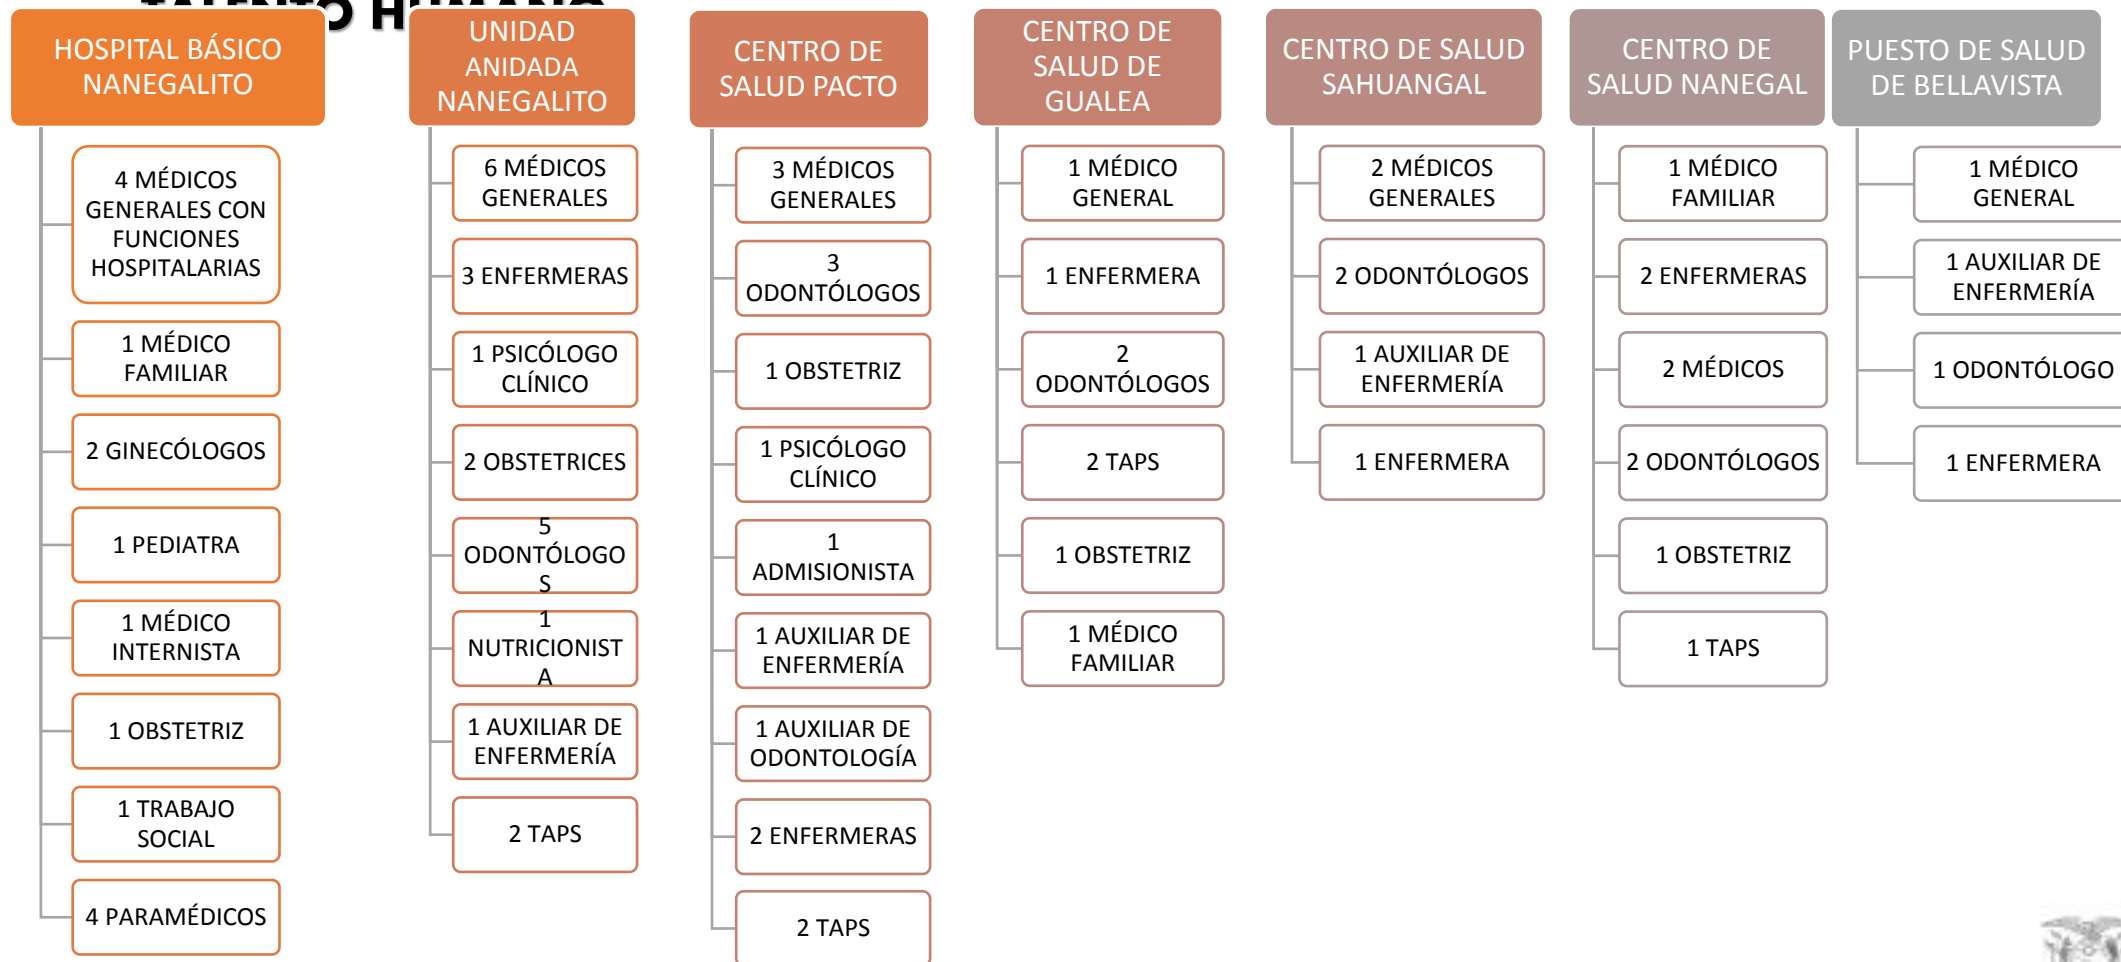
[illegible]

HOSPITAL BÁSICO NANEGALITO

4 MÉDICOS GENERALES CON FUNCIONES HOSPITALARIAS

1 MÉDICO FAMILIAR

2 GINECÓLOGOS

1 PEDIATRA

1 MÉDICO INTERNISTA

1 OBSTETRIZ

1 TRABAJO SOCIAL

4 PARAMÉDICOS

UNIDAD ANIDADA NANEGALITO

6 MÉDICOS GENERALES

3 ENFERMERAS

1 PSICÓLOGO CLÍNICO

2 OBSTETRICES

5 ODONTÓLOGOS

1 NUTRICIONISTA

1 AUXILIAR DE ENFERMERÍA

2 TAPS

CENTRO DE SALUD PACTO

3 MÉDICOS GENERALES

3 ODONTÓLOGOS

1 OBSTETRIZ

1 PSICÓLOGO CLÍNICO

1 ADMISIONISTA

1 AUXILIAR DE ENFERMERÍA

1 AUXILIAR DE ODONTOLOGÍA

2 ENFERMERAS

2 TAPS

CENTRO DE SALUD DE GUALEA

1 MÉDICO GENERAL

1 ENFERMERA

2 ODONTÓLOGOS

2 TAPS

1 OBSTETRIZ

1 MÉDICO FAMILIAR

CENTRO DE SALUD SAHUANGAL

2 MÉDICOS GENERALES

2 ODONTÓLOGOS

1 AUXILIAR DE ENFERMERÍA

1 ENFERMERA

CENTRO DE SALUD NANEGAL

1 MÉDICO FAMILIAR

2 ENFERMERAS

2 MÉDICOS

2 ODONTÓLOGOS

1 OBSTETRIZ

1 TAPS

PUESTO DE SALUD DE BELLAVISTA

1 MÉDICO GENERAL

1 AUXILIAR DE ENFERMERÍA

1 ODONTÓLOGO

1 ENFERMERA